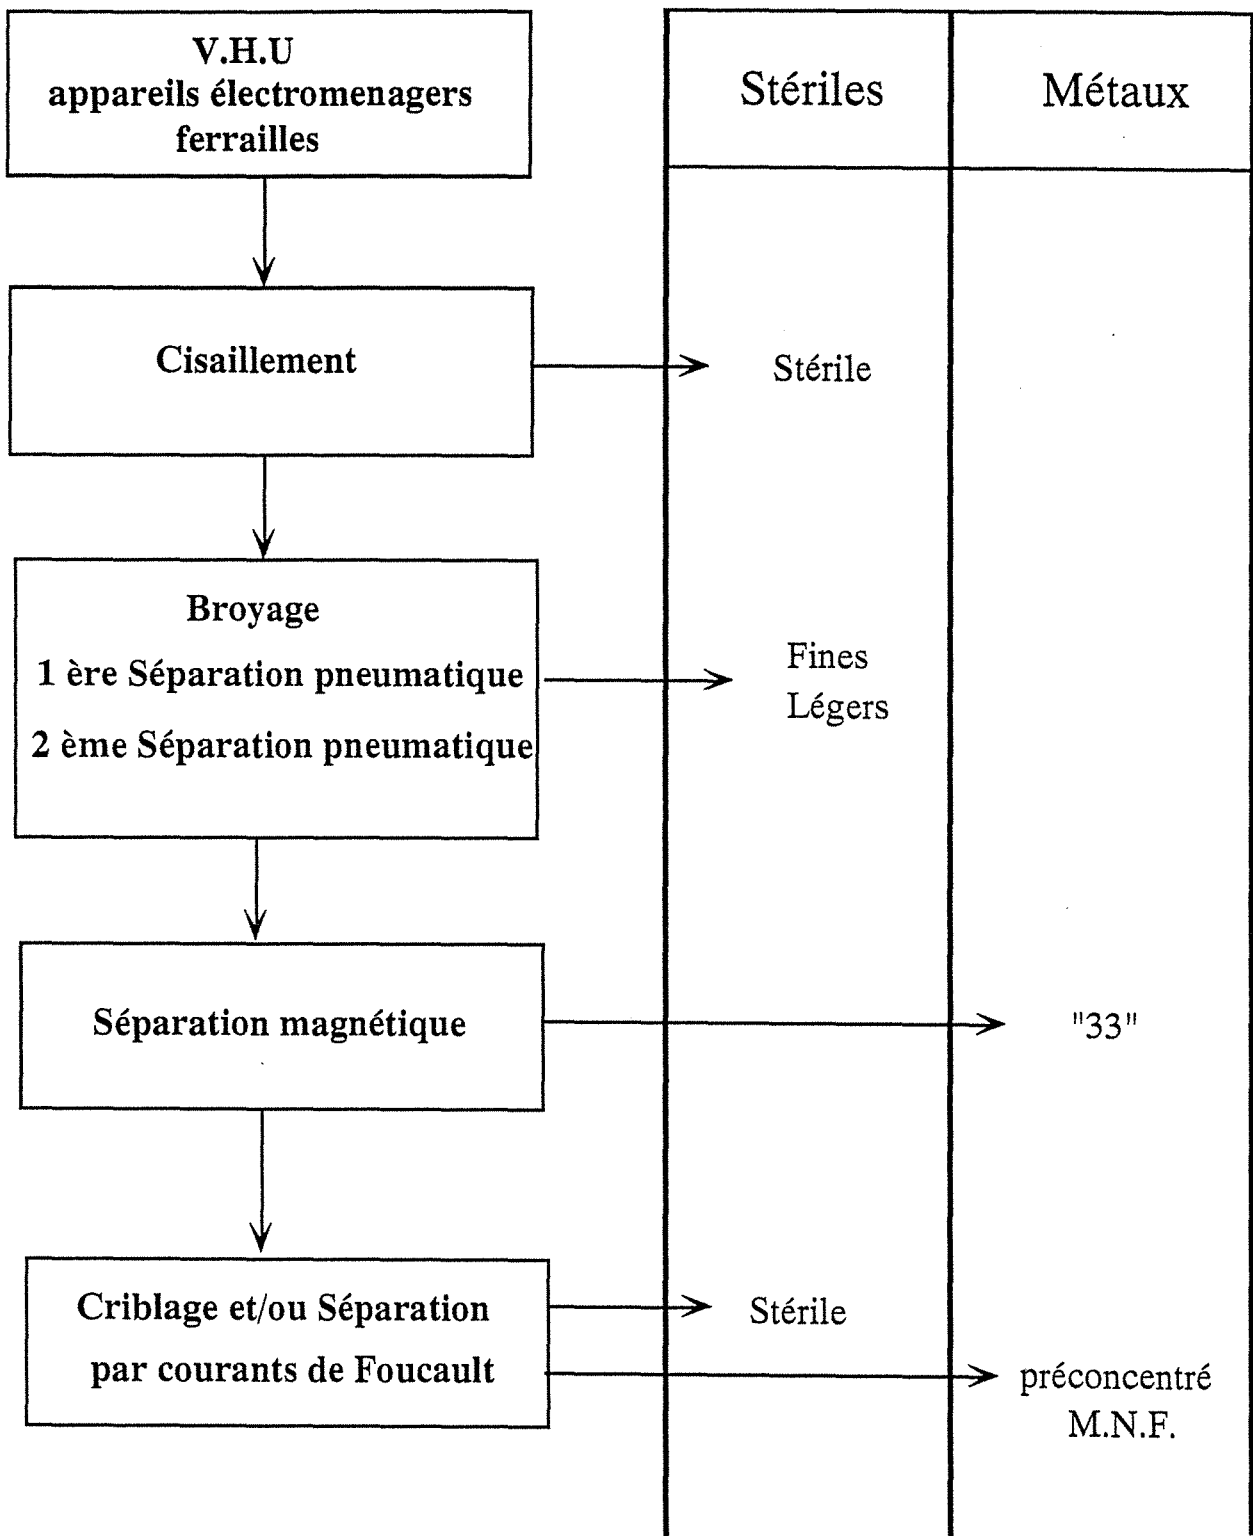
V.H.U
appareils électromenagers
ferrailles

Stériles

Métaux

Cisaillement

Stérile

Broyage
1 ère Séparation pneumatique
2 ème Séparation pneumatique

Fines
Légers

Séparation magnétique

"33"

Criblage et/ou Séparation
par courants de Foucault

Stérile

préconcentré
M.N.F.